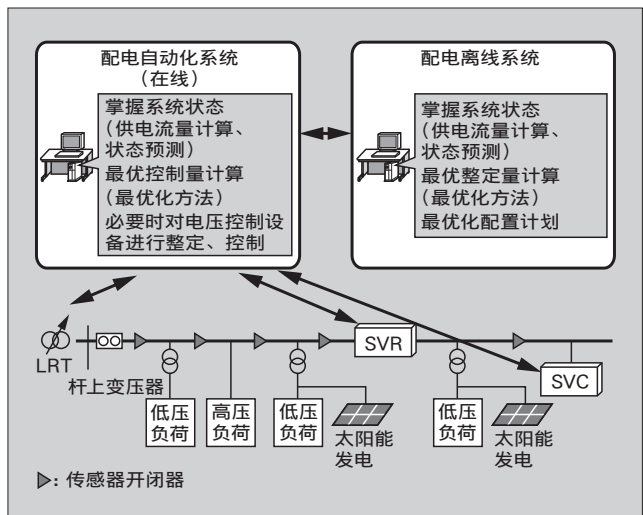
配电自动化系统
（在线）

掌握系统状态
（供电流量计算、
状态预测）
最优控制量计算
（最优化方法）
必要时对电压控制设备进行整定、控制

配电离线系统

掌握系统状态
（供电流量计算、
状态预测）
最优整定量计算
（最优化方法）
最优化配置计划

LRT

SVR

SVC

杆上变压器

低压
负荷

高压
负荷

低压
负荷

太阳能
发电

低压
负荷

太阳能
发电

▷: 传感器开闭器